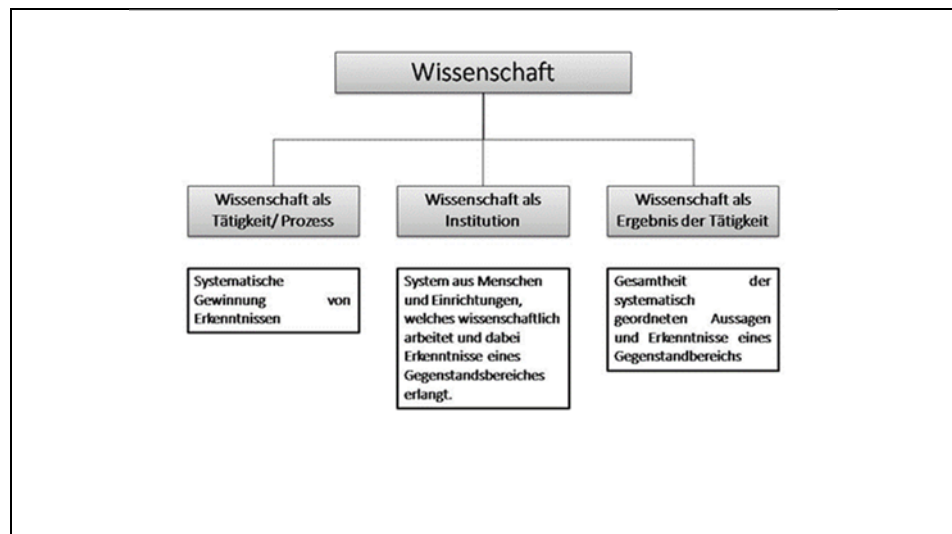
Wissenschaft

Wissenschaft als Tätigkeit/ Prozess

Wissenschaft als Institution

Wissenschaft als Ergebnis der Tätigkeit

Systematische Gewinnung von Erkenntnissen

System aus Menschen und Einrichtungen, welches wissenschaftlich arbeitet und dabei Erkenntnisse eines Gegenstandsbereiches erlangt.

Gesamtheit der systematisch geordneten Aussagen und Erkenntnisse eines Gegenstandbereichs